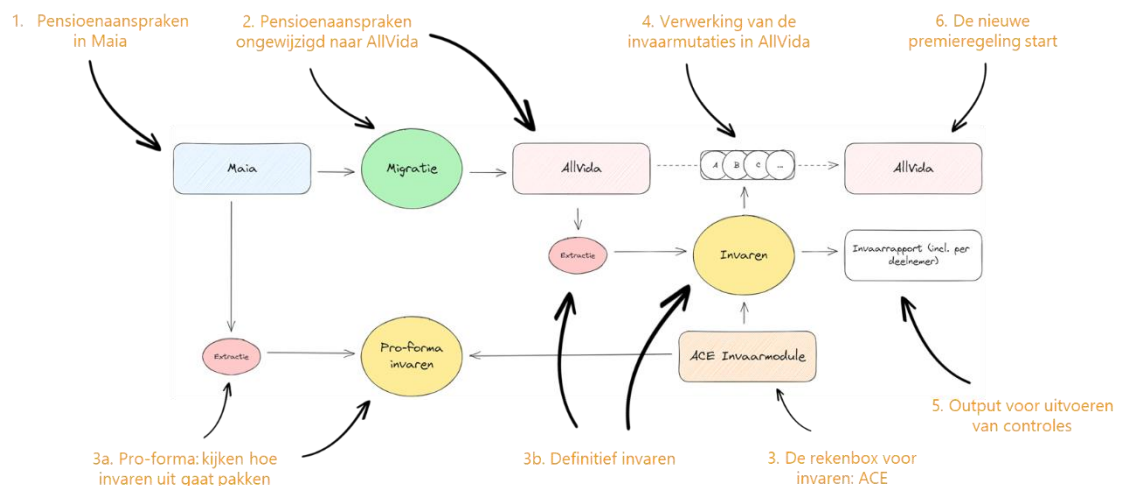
1. Pensioenaanspraken in Maia

2. Pensioenaanspraken ongewijzigd naar AllVida

4. Verwerking van de invaarmutaties in AllVida

6. De nieuwe premieregeling start

Maia

Migratie

AllVida

A B C ...

AllVida

Extractie

Invaren

Invaarrapport (incl. per deelnemer)

Extractie

Pro-forma invaren

ACE Invaarmodule

5. Output voor uitvoeren van controles

3a. Pro-forma: kijken hoe invaren uit gaat pakken

3b. Definitief invaren

3. De rekenbox voor invaren: ACE